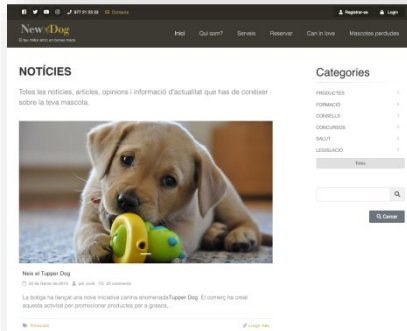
977 01 00 00 Contacte

Registre-se Login

New Dog

El teu millor amic en bones mans

Inici Qui som? Serveis Reservar Can in love Mascotes perdudes

NOTÍCIES

Totes les notícies, articles, opinions i informació d'actualitat que has de conèixer sobre la teva mascota.

Categories

PRODUCTES

FORMACIÓ

CONSELLS

CONCURSOS

SALUT

LEGISLACIÓ

Totes

Cercar

Neix el Tupper Dog

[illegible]

La botiga ha llançat una nova iniciativa canina anomenada Tupper Dog. El comerç ha creat aquesta activitat per promocionar productes per a gossos...

Productes

Llegir més